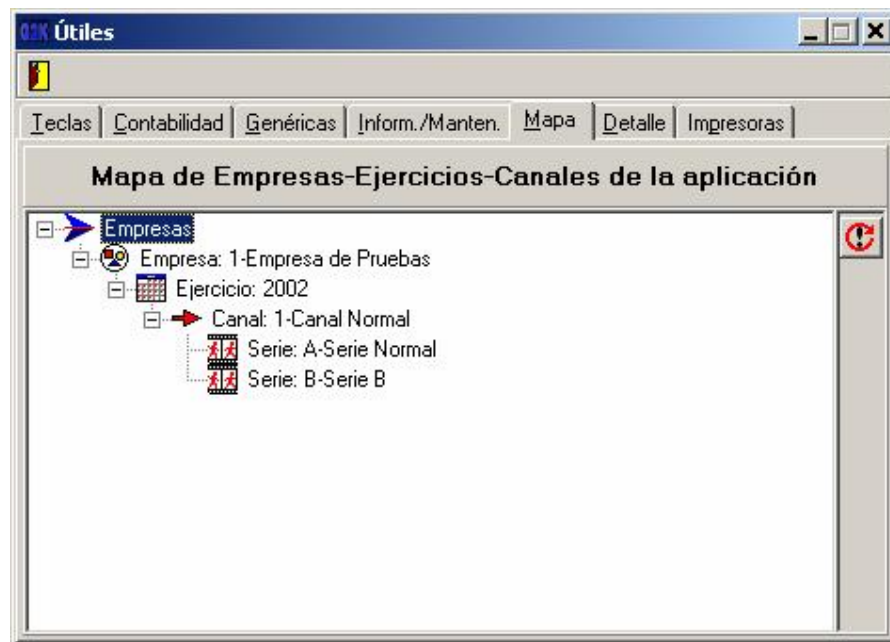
G2K Útiles

Teclas | Contabilidad | Genéricas | Inform./Manten. | Mapa | Detalle | Impresoras

Mapa de Empresas-Ejercicios-Canales de la aplicación

Empresas
Empresa: 1-Empresa de Pruebas
Ejercicio: 2002
Canal: 1-Canal Normal
Serie: A-Serie Normal
Serie: B-Serie B